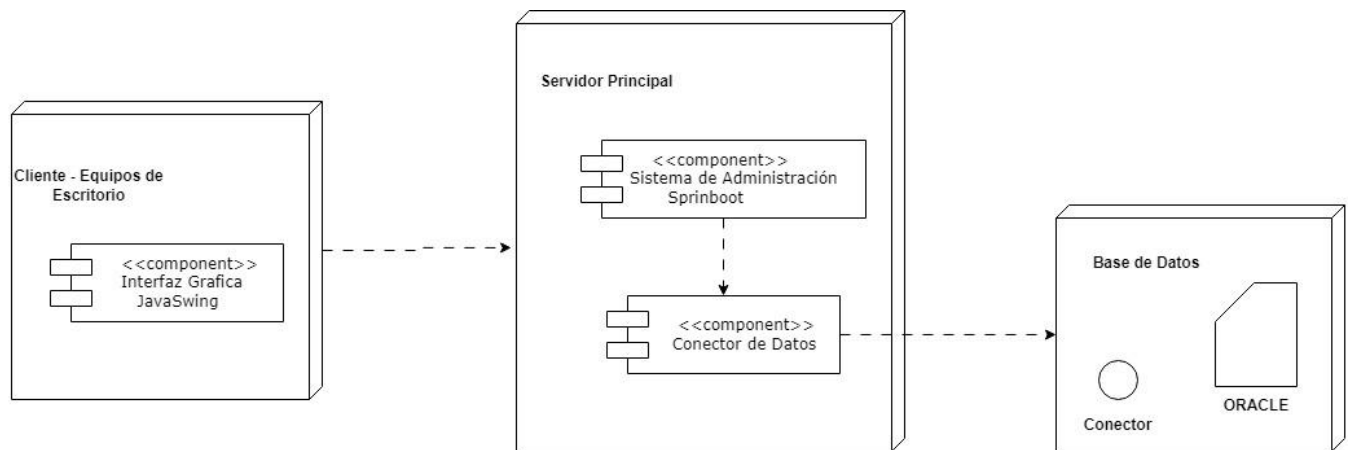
Cliente - Equipos de Escritorio

<<component>>
Interfaz Grafica
JavaSwing

Servidor Principal

<<component>>
Sistema de Administración
Sprinboot

<<component>>
Conector de Datos

Base de Datos

Conector

ORACLE